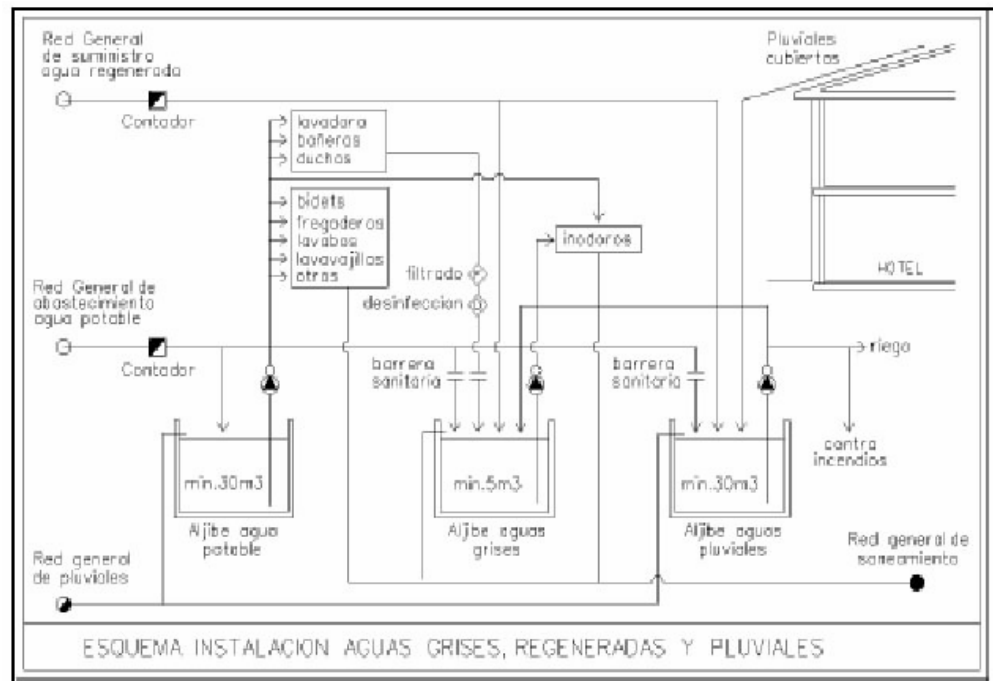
Red General de suministro agua regenerada

Contador

lavadora
bañeras
duchas

bidets
fregaderos
lavabos
lavavajillas
otros

inodoros

filtrado
desinfeccion

Pluviales cubiertas

HOTEL

Red General de abastecimiento agua potable

Contador

barrera sanitaria

barrera sanitaria

riego

contra incendios

min.30m3
Aljibe agua potable

min.5m3
Aljibe aguas grises

min.30m3
Aljibe aguas pluviales

Red general de pluviales

Red general de saneamiento

ESQUEMA INSTALACION AGUAS GRISES, REGENERADAS Y PLUVIALES